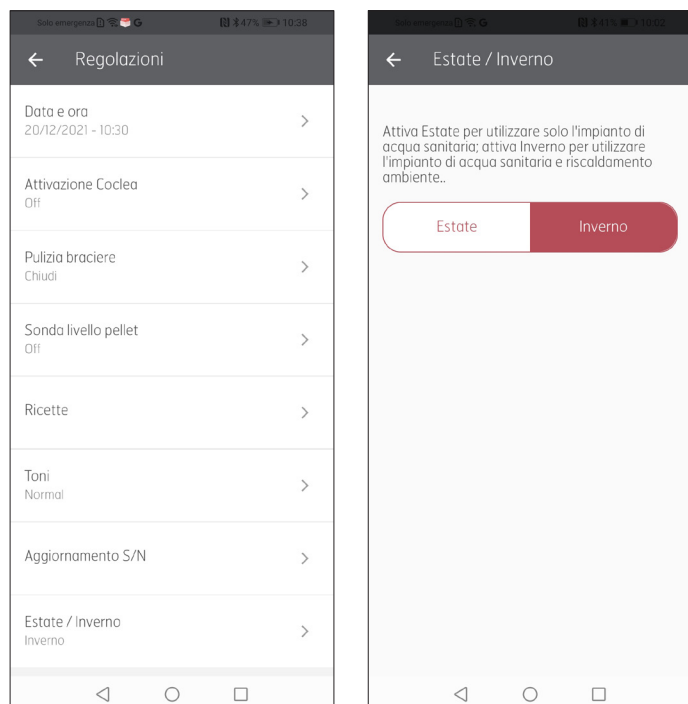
Solo emergenza 47% 10:38

Regolazioni

Data e ora
20/12/2021 - 10:30

Attivazione Coclea
Off

Pulizia braciere
Chiudi

Sonda livello pellet
Off

Ricette

Toni
Normal

Aggiornamento S/N

Estate / Inverno
Inverno

Solo emergenza 41% 10:02

Estate / Inverno

Attiva Estate per utilizzare solo l'impianto di acqua sanitaria; attiva Inverno per utilizzare l'impianto di acqua sanitaria e riscaldamento ambiente..

Estate

Inverno